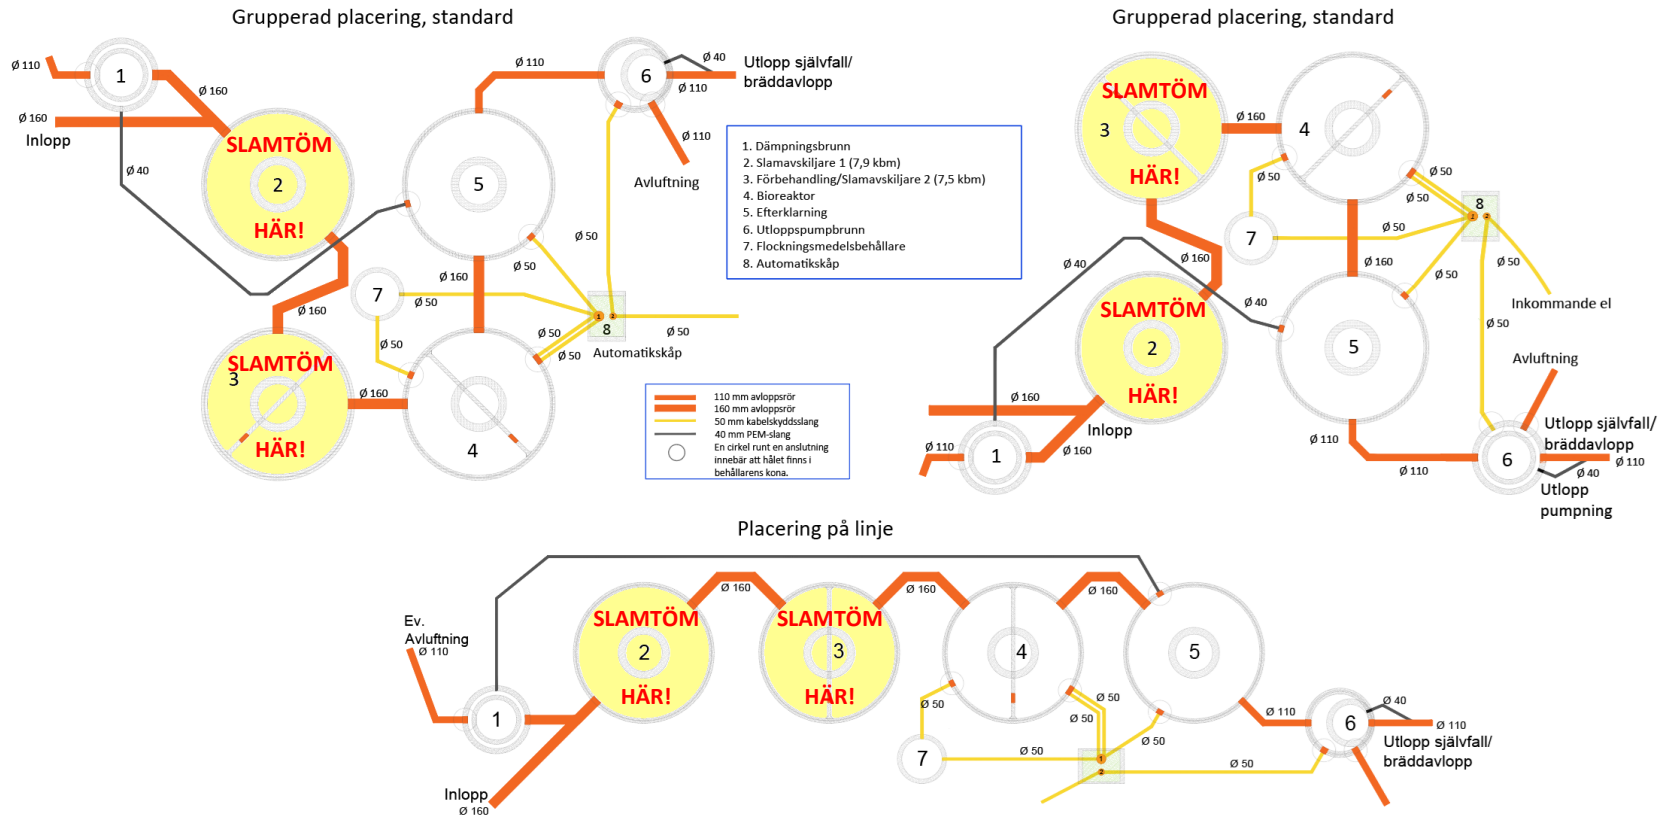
Grupperad placering, standard

ø 110
1
ø 160
ø 160
Inlopp
ø 40
SLAMTÖM
2
HÄR!
5
ø 110
6
ø 40
Utlopp självfall/ bräddavlopp
ø 110
ø 110
Avluftning
ø 50
ø 50
ø 160
7
ø 50
8
ø 50
ø 50
ø 50
Automatikskåp
ø 160
SLAMTÖM
3
HÄR!
ø 50
ø 160
4

1. Dämpningsbrunn
2. Slamavskiljare 1 (7,9 kbm)
3. Förbehandling/Slamavskiljare 2 (7,5 kbm)
4. Bioreaktor
5. Efterklarning
6. Utloppspumpbrunn
7. Flockningsmedelsbehållare
8. Automatikskåp

110 mm avloppsrör
160 mm avloppsrör
50 mm kabelskyddsslang
40 mm PEM-slang
En cirkel runt en anslutning innebär att hålet finns i behållarens kona.

Grupperad placering, standard

SLAMTÖM
3
HÄR!
ø 160
4
ø 50
ø 50
ø 50
7
ø 50
8
ø 160
ø 40
ø 160
ø 50
ø 50
Inkommande el
SLAMTÖM
2
HÄR!
ø 40
5
ø 50
Avluftning
ø 160
Inlopp
ø 110
1
ø 160
ø 110
ø 110
6
Utlopp självfall/ bräddavlopp
ø 110
ø 40
Utlopp pumpning

Placering på linje

Ev. Avluftning
ø 110
1
SLAMTÖM
2
HÄR!
ø 160
SLAMTÖM
3
HÄR!
ø 160
4
ø 160
5
ø 50
ø 50
ø 50
ø 50
7
ø 50
ø 50
ø 110
6
ø 40
ø 110
Utlopp självfall/ bräddavlopp
Inlopp
ø 160